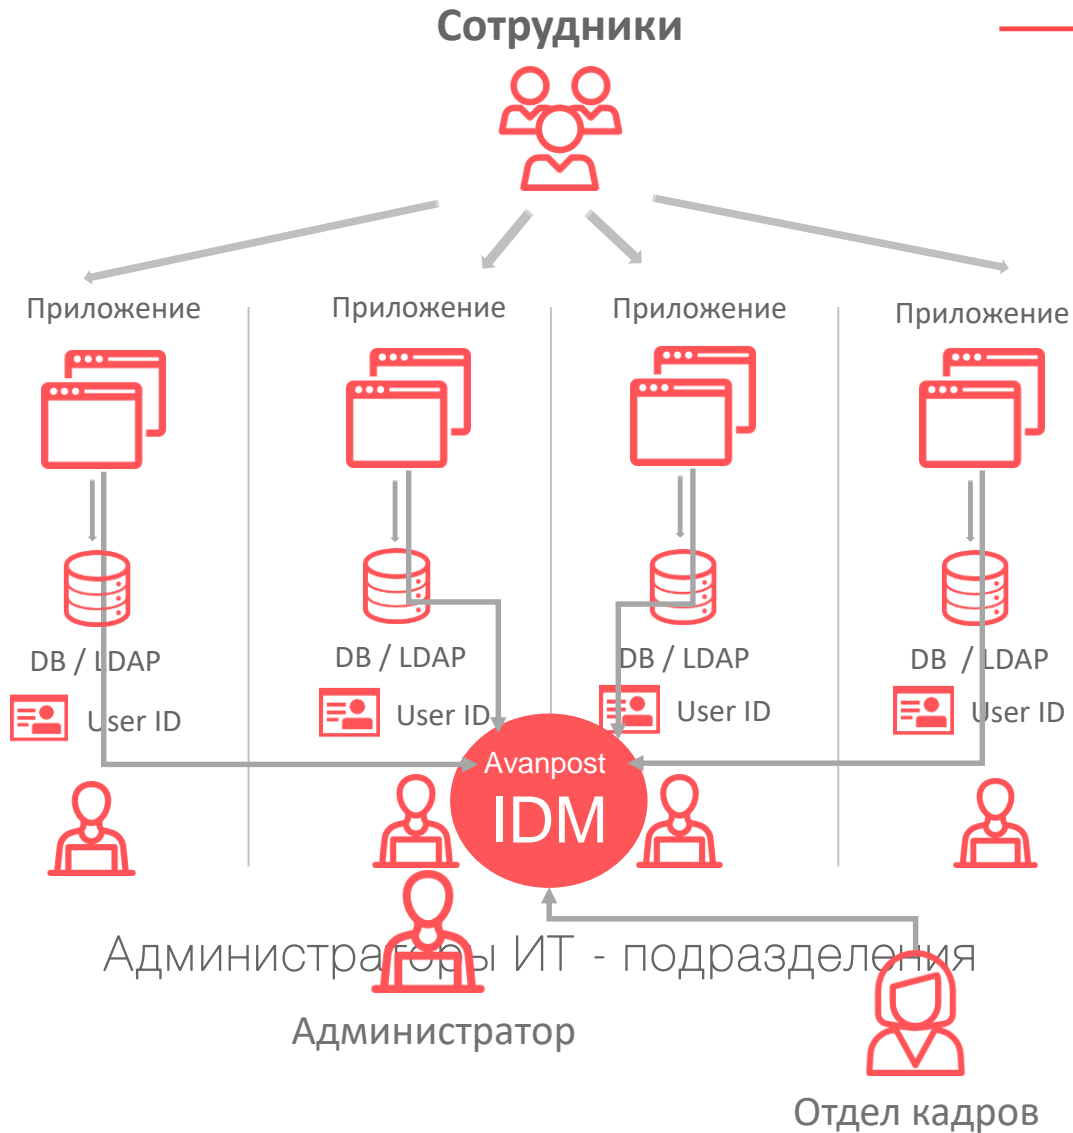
Сотрудники

Приложение

Приложение

Приложение

Приложение

DB / LDAP

User ID

DB / LDAP

User ID

DB / LDAP

User ID

DB / LDAP

User ID

Avanpost

IDM

Администраторы ИТ - подразделения

Администратор

Отдел кадров